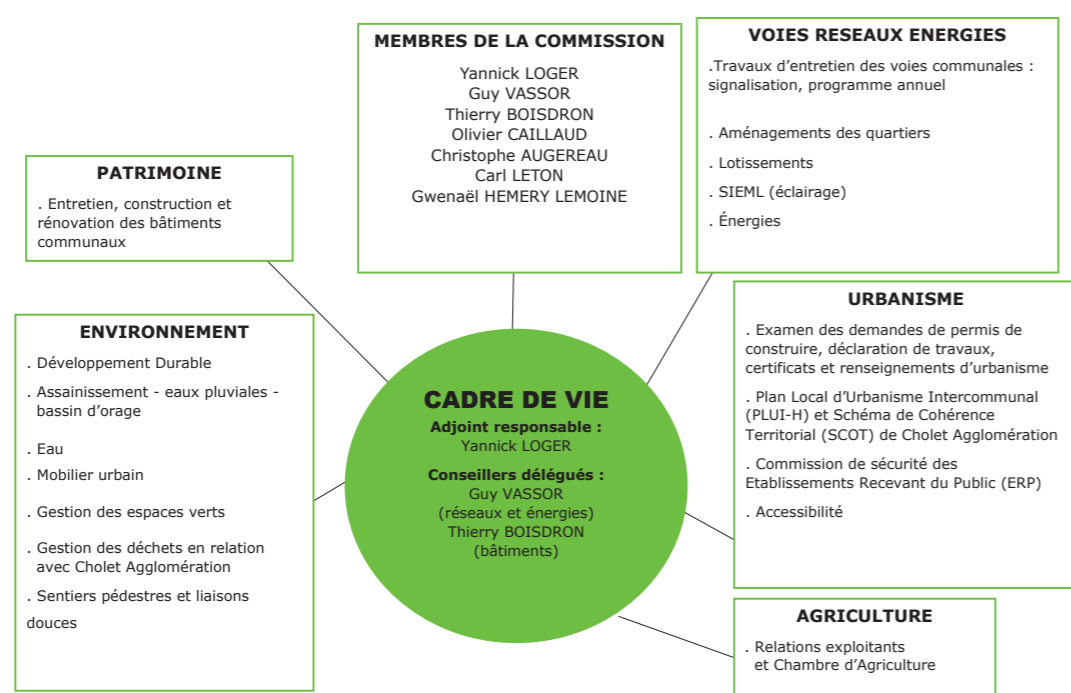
MEMBRES DE LA COMMISSION

Yannick LOGER
Guy VASSOR
Thierry BOISDRON
Olivier CAILLAUD
Christophe AUGEREAU
Carl LETON
Gwenaël HEMERY LEMOINE

VOIES RESEAUX ENERGIES

.Travaux d'entretien des voies communales : signalisation, programme annuel

. Aménagements des quartiers

. Lotissements

. SIEML (éclairage)

. Énergies

PATRIMOINE

. Entretien, construction et rénovation des bâtiments communaux

ENVIRONNEMENT

. Développement Durable

. Assainissement - eaux pluviales - bassin d'orage

. Eau

. Mobilier urbain

. Gestion des espaces verts

. Gestion des déchets en relation avec Cholet Agglomération

. Sentiers pédestres et liaisons douces

CADRE DE VIE

Adjoint responsable :
Yannick LOGER

Conseillers délégués :
Guy VASSOR
(réseaux et énergies)
Thierry BOISDRON
(bâtiments)

URBANISME

. Examen des demandes de permis de construire, déclaration de travaux, certificats et renseignements d'urbanisme

. Plan Local d'Urbanisme Intercommunal (PLUI-H) et Schéma de Cohérence Territorial (SCOT) de Cholet Agglomération

. Commission de sécurité des Etablissements Recevant du Public (ERP)

. Accessibilité

AGRICULTURE

. Relations exploitants et Chambre d'Agriculture